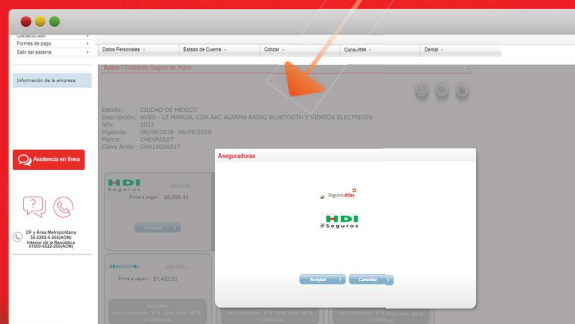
Contacto ABA
Formas de pago
Salir del sistema

Información de la empresa

Datos Personales
Estado de Cuenta
Cotizar
Consultas
Dental

Autos / Cotización Seguro de Autos

Estado: CIUDAD DE MÉXICO
Descripción: AVEO - LT MANUAL CON A/AC ALARMA RADIO BLUETOOTH Y VIDRIOS ELECTRICOS
Año: 2012
Vigencia: 06/09/2018 - 06/09/2019
Marca: CHEVROLET
Clave Amis: CHE10016017

Asistencia en línea

DF y Área Metropolitana 55-2002-0-300(ACN)
Interior de la República 01800-0022-200(ACN)

HDI Seguros
Prima a pagar: $5,899.41
Cotizar

ABA SEGUROS
Prima a pagar: $7,452.51

Aseguradoras

Seguros Atlas

HDI Seguros

Aceptar
Cancelar